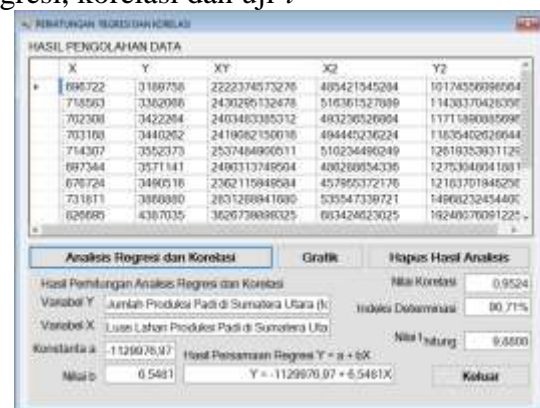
gresi, korelasi dan uji-t

PERHITUNGAN REGRESI DAN KORELASI

HASIL PENGOLAHAN DATA

| X | Y | XY | X2 | Y2 |
|---|---|---|---|---|
| 696722 | 3189756 | 2222374573276 | 485421545284 | 10174556096564 |
| 718563 | 3382086 | 2430205132478 | 516362527889 | 11438370426356 |
| 702308 | 3422284 | 2403483385312 | 493236526864 | 11711899585696 |
| 703168 | 3440262 | 2419082150016 | 494445236224 | 11835402628644 |
| 714307 | 3552373 | 2537484990511 | 510234490249 | 12619353931129 |
| 697344 | 3571141 | 2490313749504 | 486288854336 | 12753048041881 |
| 676724 | 3490518 | 2362115849584 | 457955372176 | 12183707846256 |
| 731811 | 3868880 | 2831289841680 | 535547338721 | 14968232454400 |
| 626685 | 4387035 | 3826738698325 | 683424623025 | 19246076091225 |

Analisis Regresi dan Korelasi | Grafik | Hapus Hasil Analisis

Hasil Perhitungan Analisis Regresi dan Korelasi

Variabel Y: Jumlah Produksi Padi di Sumatera Utara (k

Variabel X: Luas Lahan Produksi Padi di Sumatera Utar

Konstanta a: -1129976,97

Nilai b: 6,5481

Hasil Persamaan Regresi Y = a + bX

Y = -1129976,97 + 6,5481X

Nilai Korelasi: 0,9524

Indeks Determinasi: 90,71%

Nilai t hitung: 9,6800

Keluar